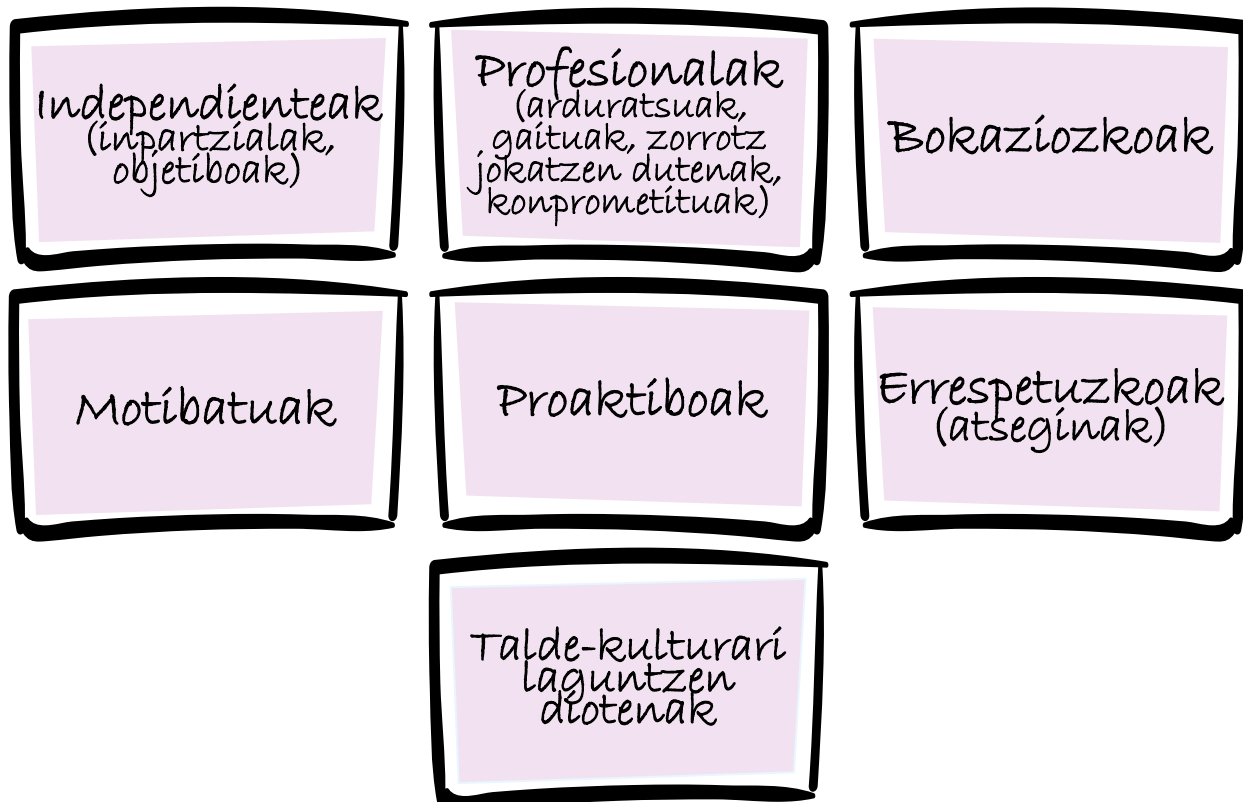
Independienteak (inpartzialak, objetiboak)

Profesionalak (arduratsuak, gaituak, zorrotz jokatzen dutenak, konprometituak)

Bokaziozkoak

Motibatuak

Proaktiboak

Errespetuzkoak (atseginak)

Talde-kulturari laguntzen diotenak